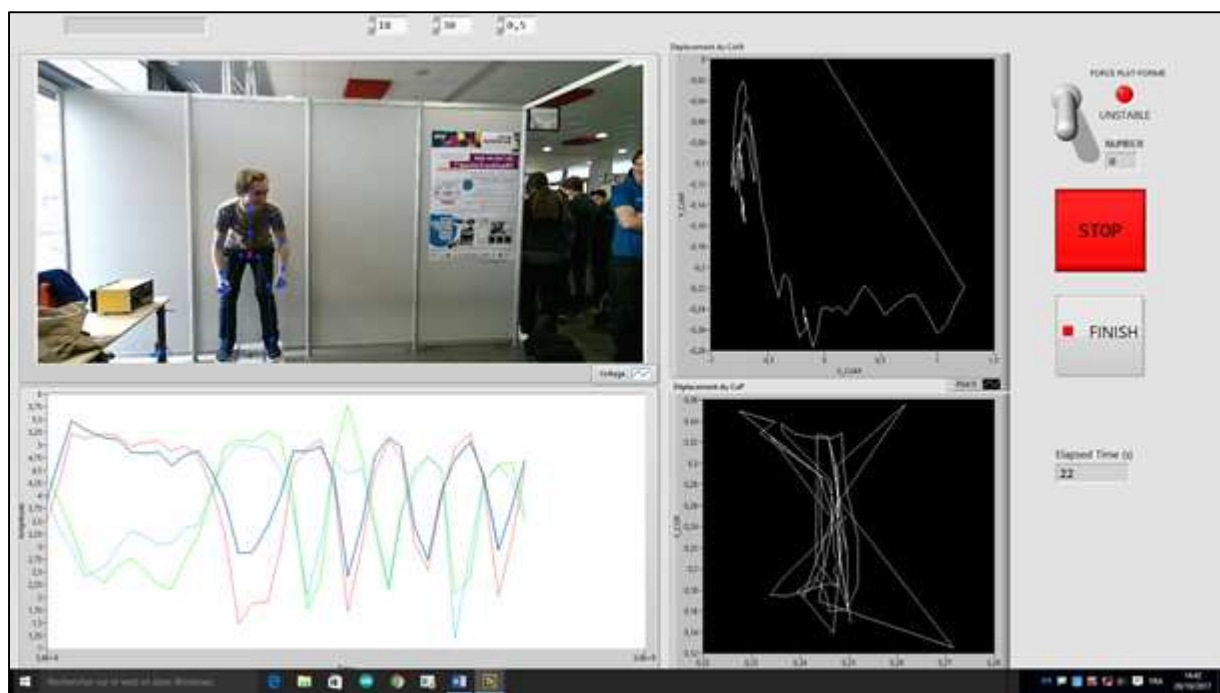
10 50 0,5

Deplacement du CoM

Y_CoM

X_CoM

FORCE PLAT-FORME

UNSTABLE

NUMBER

0

STOP

FINISH

Voltage

Deplacement du CoP

Y_COP

Elapsed Time (s)

22

Amplitude

Rechercher sur le web et dans Windows

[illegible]